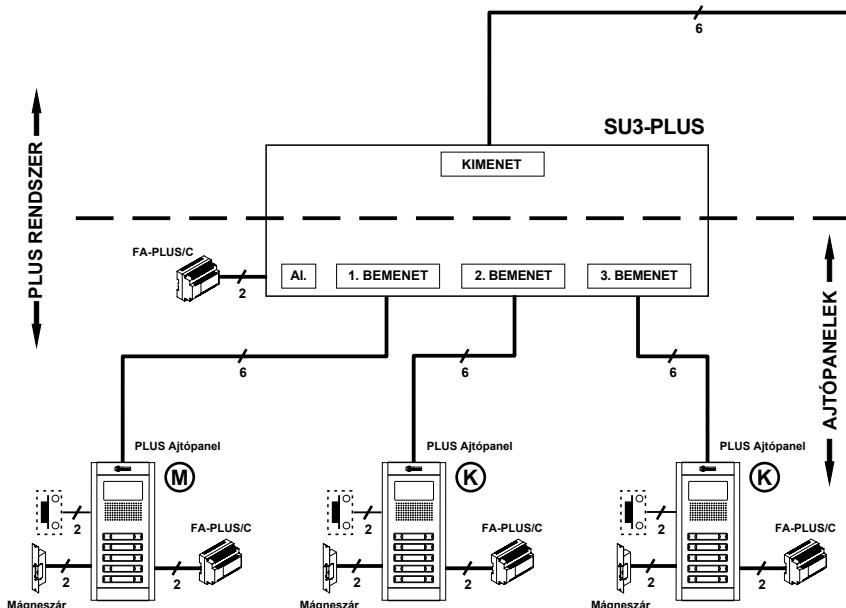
6

SU3-PLUS

KIMENET

PLUS RENDSZER

FA-PLUS/C

2

Al.

1. BEMENET

2. BEMENET

3. BEMENET

AJTÓPANELEK

6

6

6

PLUS Ajtópanel

M

PLUS Ajtópanel

K

PLUS Ajtópanel

K

2

2

2

FA-PLUS/C

FA-PLUS/C

FA-PLUS/C

2

2

2

2

2

2

Mágneszár

Mágneszár

Mágneszár